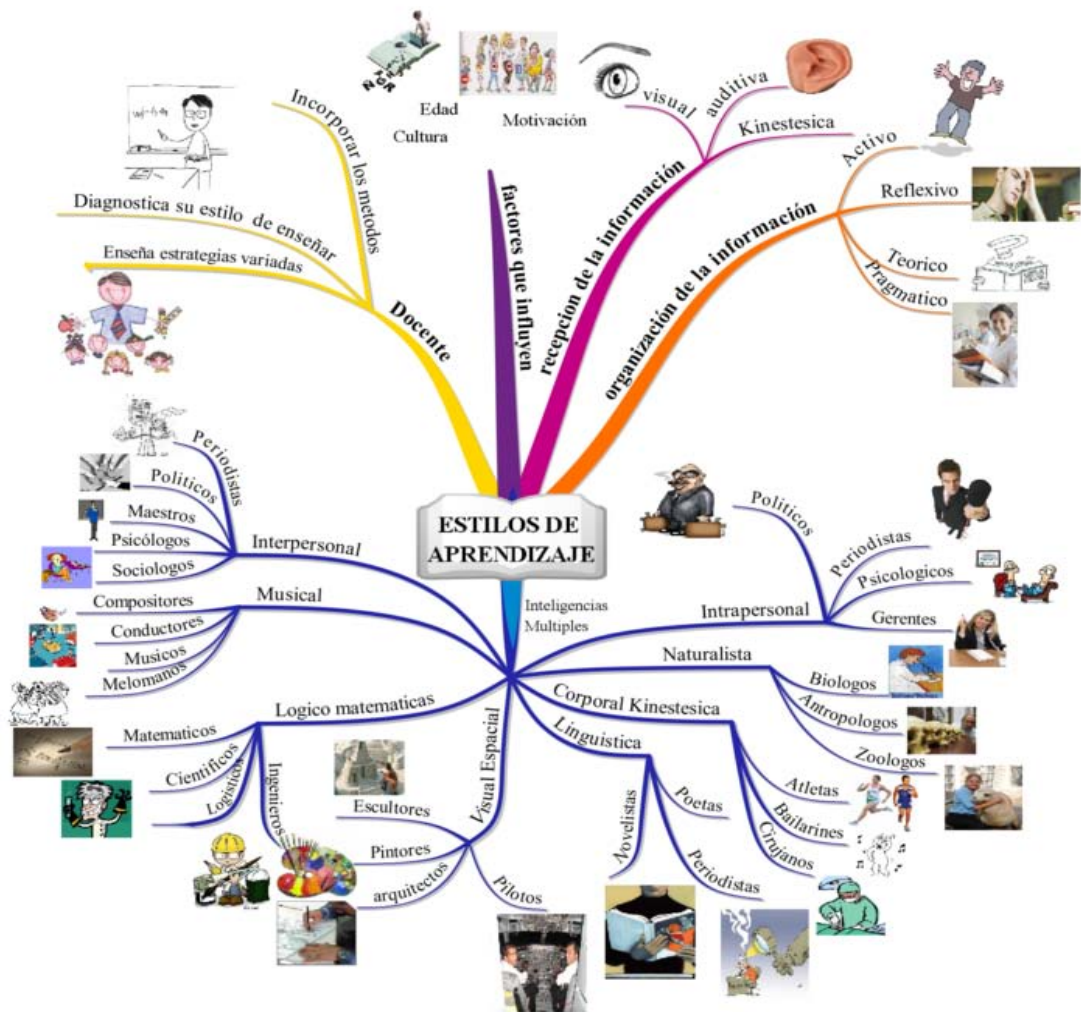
ESTILOS DE APRENDIZAJE

Docente
Incorporar los metodos
Diagnostica su estilo de enseñar
Enseña estrategias variadas

factores que influyen
Edad
Cultura
Motivación

recepcion de la información
visual
auditiva
Kinestesica

organización de la información
Activo
Reflexivo
Teorico
Pragmatico

Inteligencias Multiples

Interpersonal
Periodistas
Politicos
Maestros
Psicólogos
Sociologos

Musical
Compositores
Conductores
Musicos
Melomanos

Logico matematicas
Matematicos
Cientificos
Logisticos
Ingenieros

Visual Espacial
Escultores
Pintores
arquitectos
Pilotos

Linguistica
Novelistas
Poetas
Periodistas

Corporal Kinestesica
Atletas
Bailarines
Cirujanos

Naturalista
Biologos
Antropologos
Zoologos

Intrapersonal
Politicos
Periodistas
Psicologicos
Gerentes